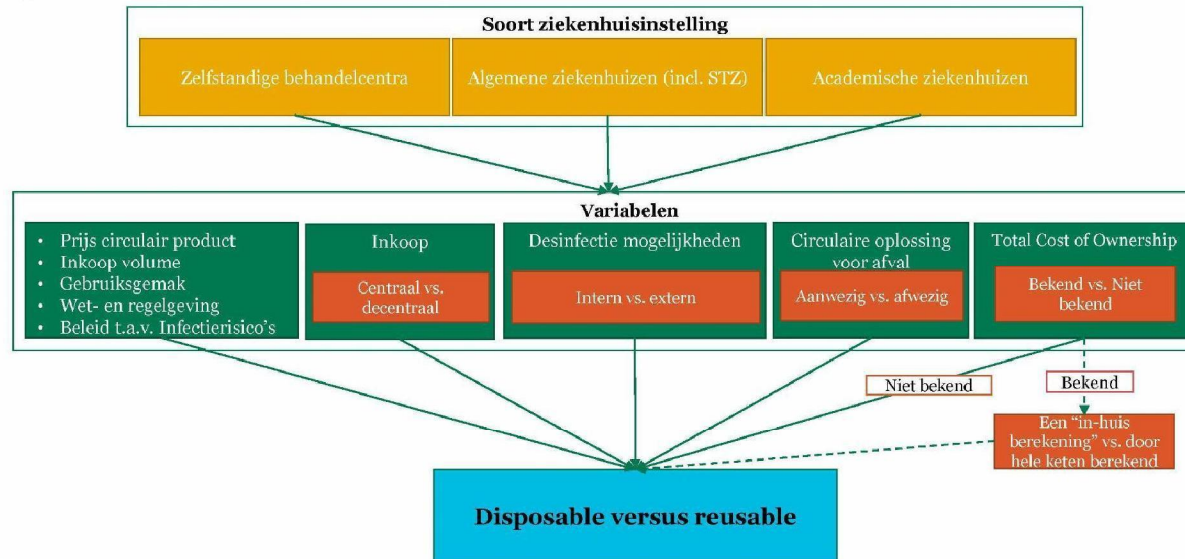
Soort ziekenhuisinstelling

Zelfstandige behandelcentra

Algemene ziekenhuizen (incl. STZ)

Academische ziekenhuizen

Variabelen

- Prijs circulair product
- Inkoop volume
- Gebruiksgemak
- Wet- en regelgeving
- Beleid t.a.v. Infectierisico's

Inkoop

Centraal vs. decentraal

Desinfectie mogelijkheden

Intern vs. extern

Circulaire oplossing voor afval

Aanwezig vs. afwezig

Total Cost of Ownership

Bekend vs. Niet bekend

Niet bekend

Bekend

Een "in-huis berekening" vs. door hele keten berekend

Disposable versus reusable